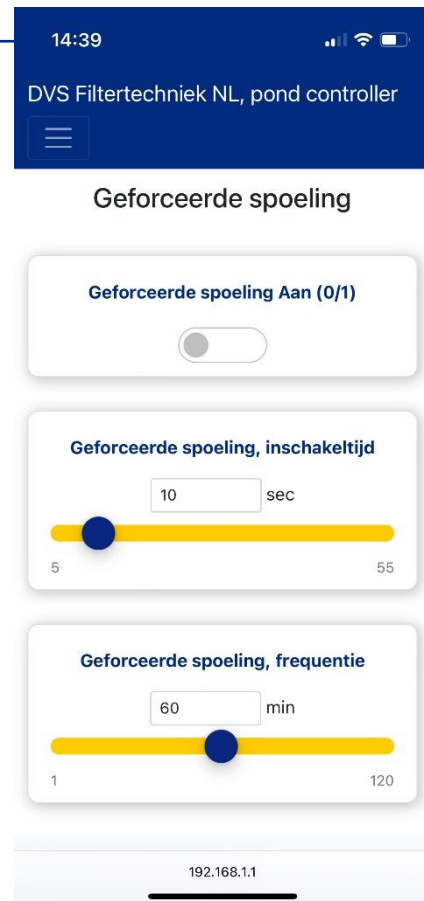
14:39

DVS Filtertechniek NL, pond controller

Geforceerde spoeling

Geforceerde spoeling Aan (0/1)

Geforceerde spoeling, inschakeltijd

10 sec

5 55

Geforceerde spoeling, frequentie

60 min

1 120

192.168.1.1